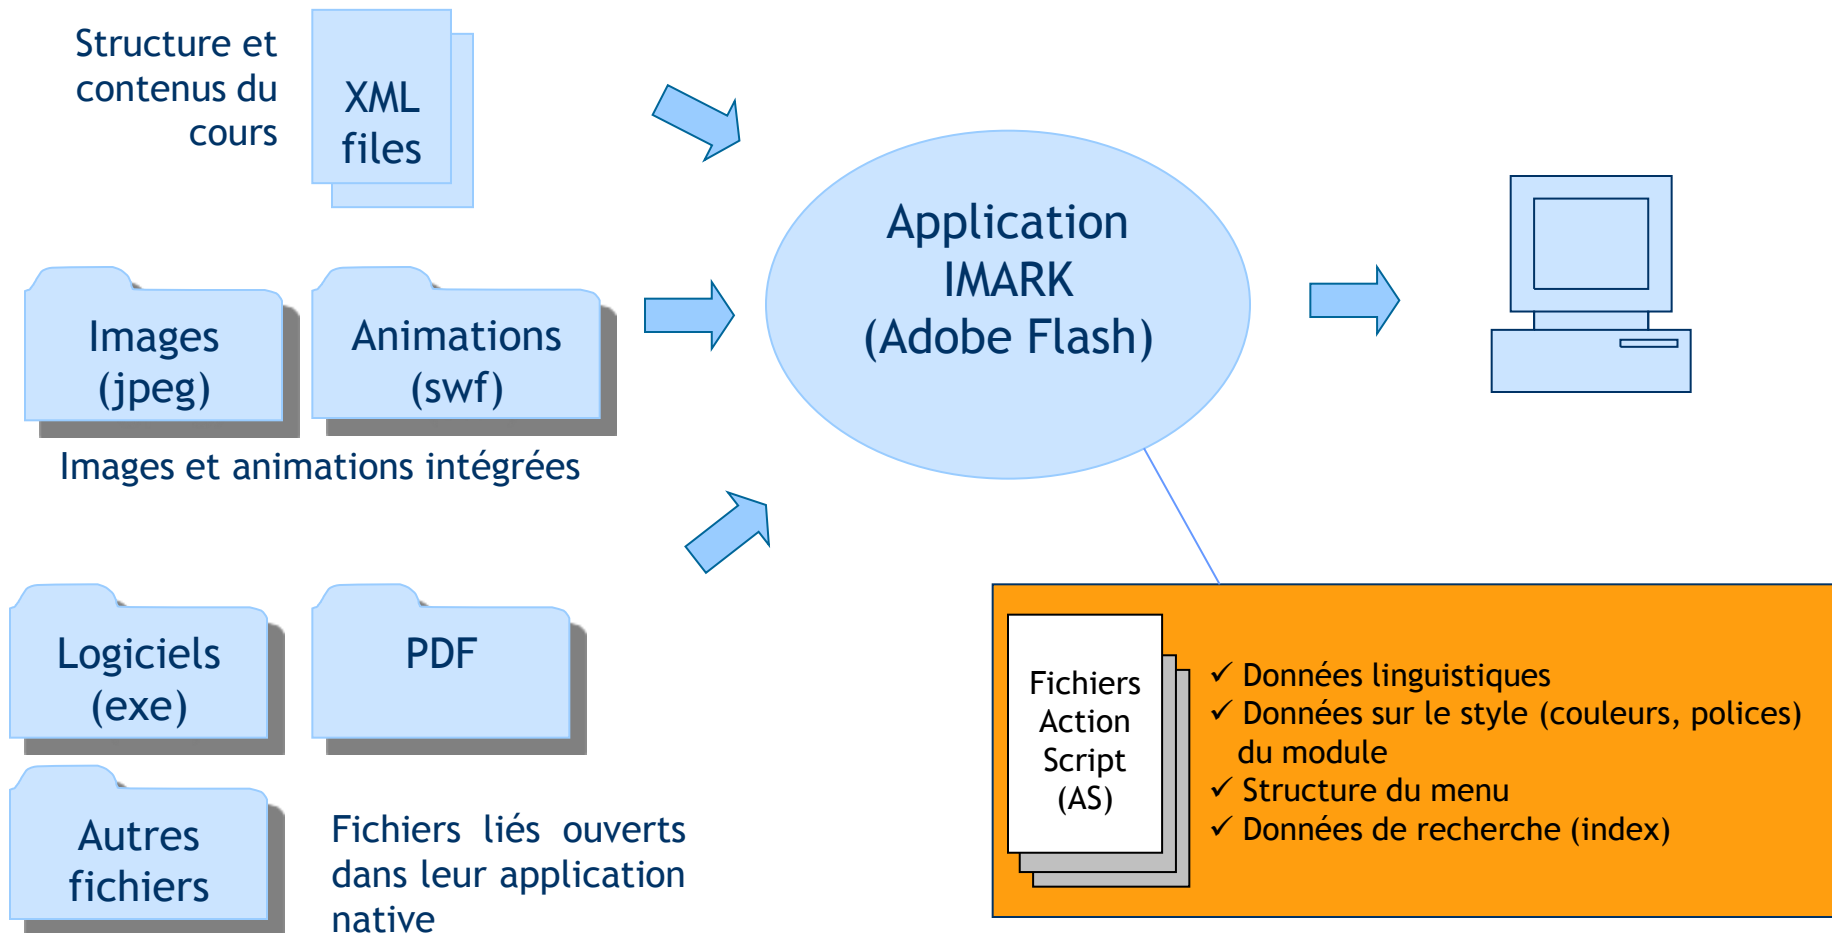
Structure et contenus du cours

XML files

Images (jpeg)

Animations (swf)

Images et animations intégrées

Application IMARK (Adobe Flash)

Logiciels (exe)

PDF

Autres fichiers

Fichiers liés ouverts dans leur application native

Fichiers Action Script (AS)

✓ Données linguistiques
✓ Données sur le style (couleurs, polices) du module
✓ Structure du menu
✓ Données de recherche (index)